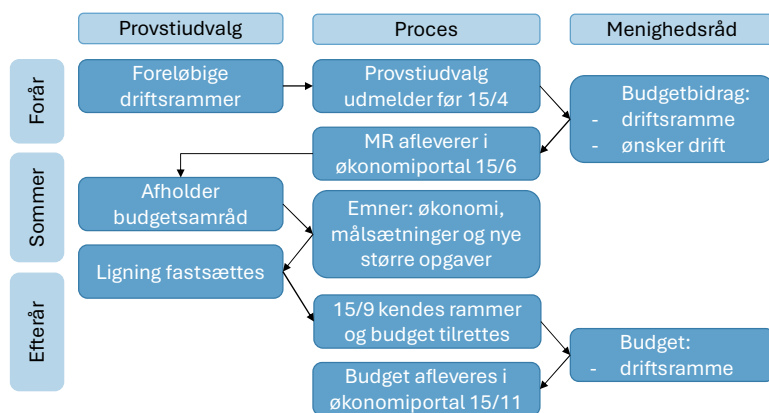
Provstiudvalg

Proces

Menighedsråd

Forår

Sommer

Efterår

Foreløbige driftsrammer

Provstiudvalg udmelder før 15/4

Budgetbidrag:
- driftsramme
- ønsker drift

MR afleverer i økonomiportal 15/6

Afholder budgetsamråd

Emner: økonomi, målsætninger og nye større opgaver

Ligning fastsættes

15/9 kendes rammer og budget tilrettes

Budget:
- driftsramme

Budget afleveres i økonomiportal 15/11